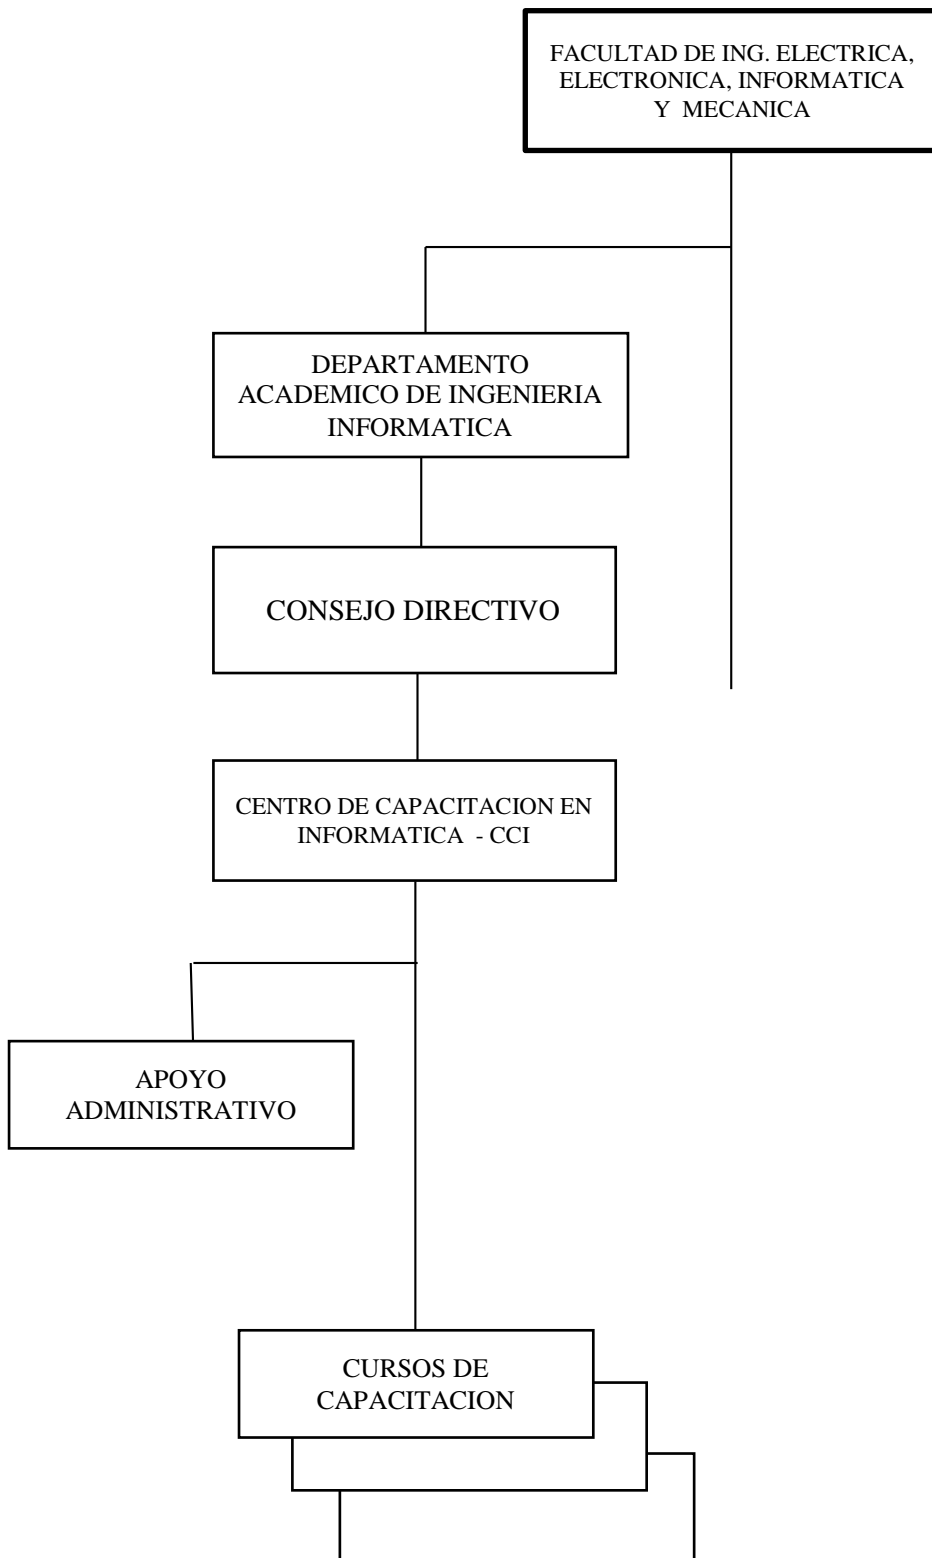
FACULTAD DE ING. ELECTRICA, ELECTRONICA, INFORMATICA Y MECANICA

DEPARTAMENTO ACADEMICO DE INGENIERIA INFORMATICA

CONSEJO DIRECTIVO

CENTRO DE CAPACITACION EN INFORMATICA - CCI

APOYO ADMINISTRATIVO

CURSOS DE CAPACITACION